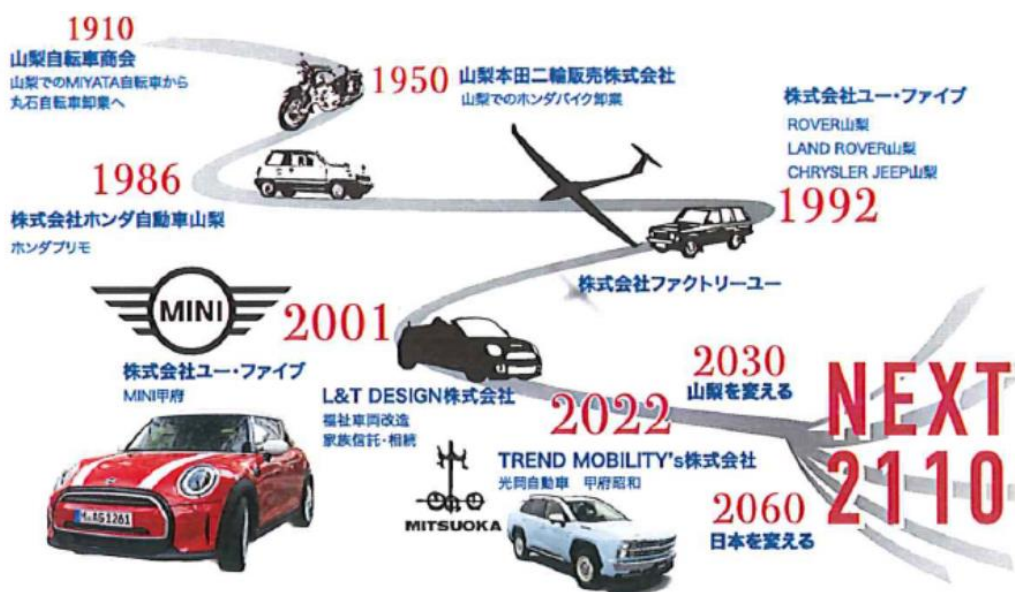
1910
山梨自転車商会
山梨でのMIYATA自転車から
丸石自転車卸業へ

1950 山梨本田二輪販売株式会社
山梨でのホンダバイク卸業

株式会社ユー・ファイブ
ROVER山梨
LAND ROVER山梨
CHRYSLER JEEP山梨

1986
株式会社ホンダ自動車山梨
ホンダプリモ

1992

株式会社ファクトリーユー

MINI

2001

株式会社ユー・ファイブ
MINI甲府

L&T DESIGN株式会社
福祉車両改造
家族信託・相続

2022

2030
山梨を変える

NEXT
2110

MITSUOKA

TREND MOBILITY's株式会社
光岡自動車　甲府昭和

2060
日本を変える